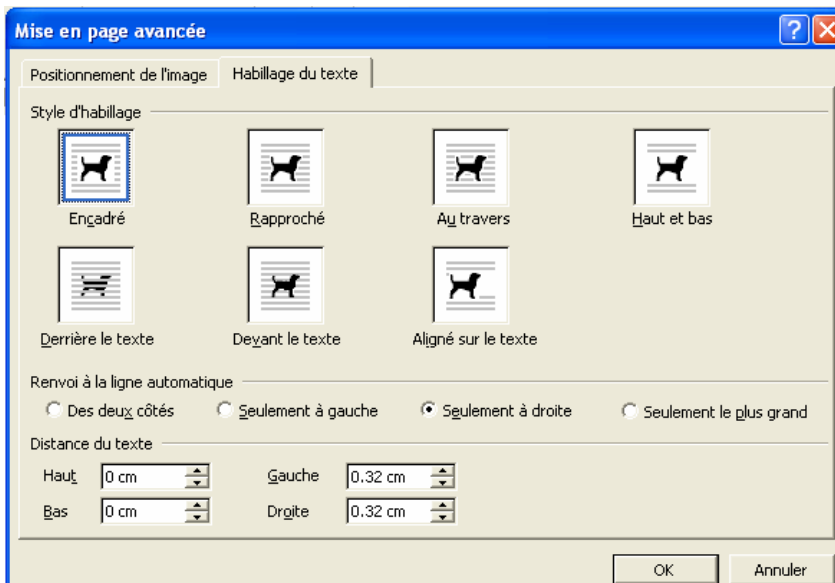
Mise en page avancée

?

Positionnement de l'image

Habillage du texte

Style d'habillage

Encadré

Rapproché

Au travers

Haut et bas

Derrière le texte

Devant le texte

Aligné sur le texte

Renvoi à la ligne automatique

Des deux côtés

Seulement à gauche

Seulement à droite

Seulement le plus grand

Distance du texte

Haut 0 cm

Bas 0 cm

Gauche 0.32 cm

Droite 0.32 cm

OK

Annuler